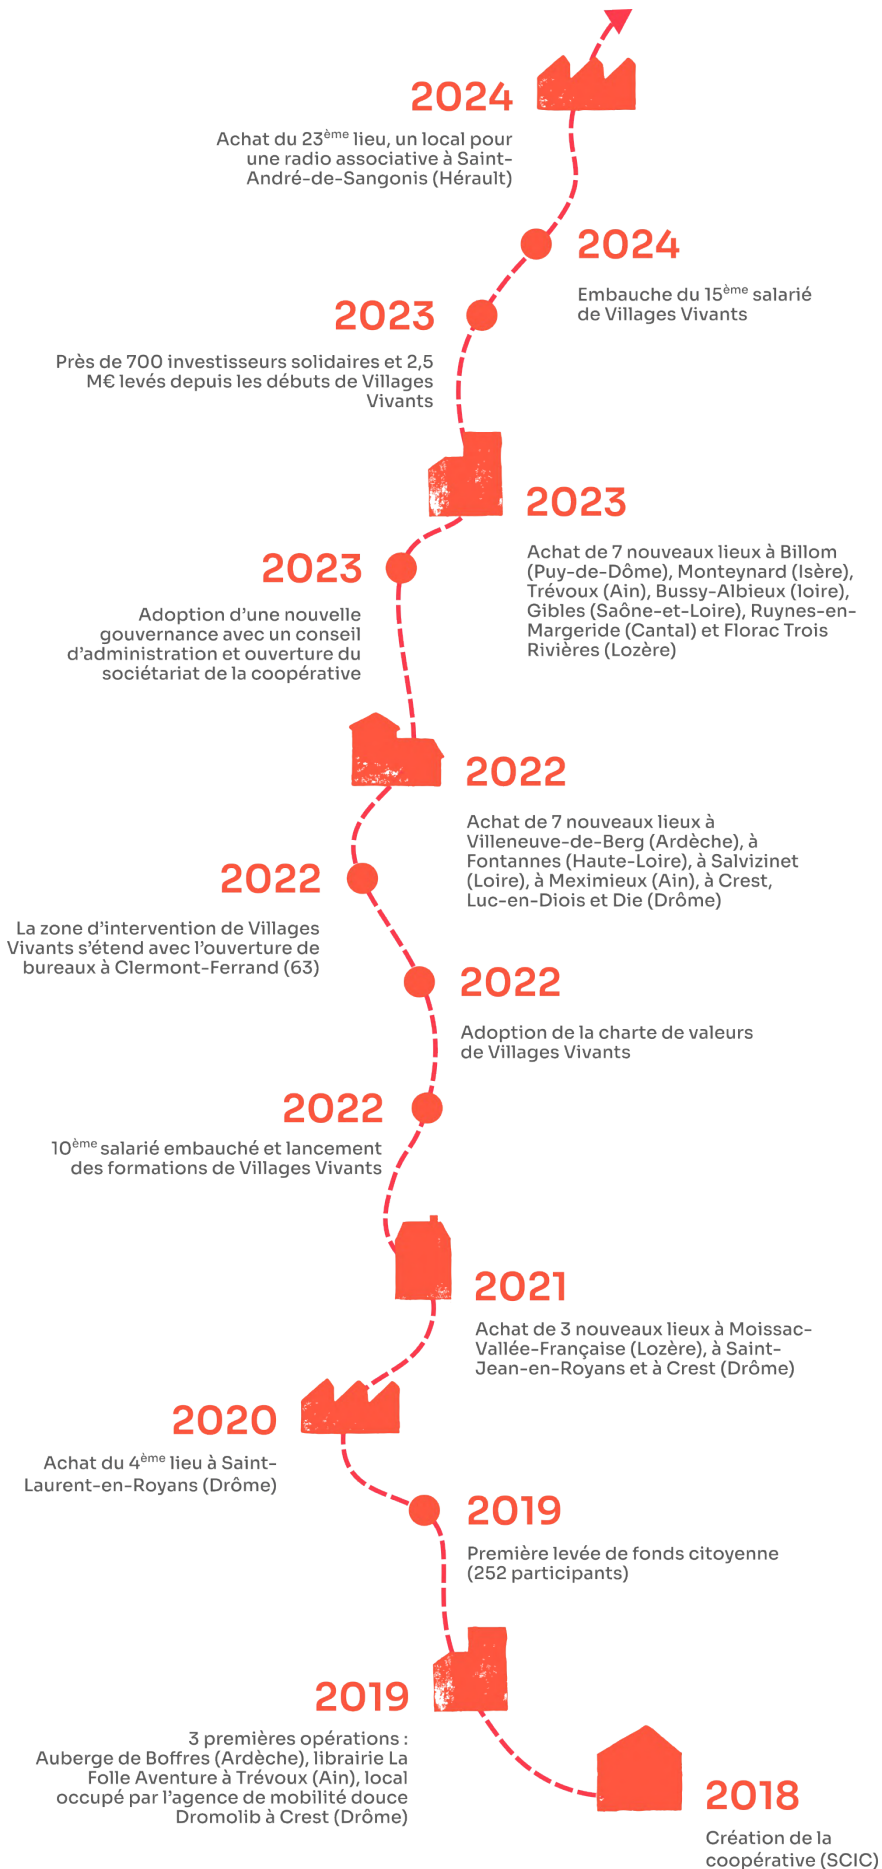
2024

Achat du 23$^{ème}$ lieu, un local pour une radio associative à Saint-André-de-Sangonis (Hérault)

2024

Embauche du 15$^{ème}$ salarié de Villages Vivants

2023

Près de 700 investisseurs solidaires et 2,5 M€ levés depuis les débuts de Villages Vivants

2023

Achat de 7 nouveaux lieux à Billom (Puy-de-Dôme), Monteynard (Isère), Trévoux (Ain), Bussy-Albieux (loire), Gibles (Saône-et-Loire), Ruynes-en-Margeride (Cantal) et Florac Trois Rivières (Lozère)

2023

Adoption d'une nouvelle gouvernance avec un conseil d'administration et ouverture du sociétariat de la coopérative

2022

Achat de 7 nouveaux lieux à Villeneuve-de-Berg (Ardèche), à Fontannes (Haute-Loire), à Salvizinet (Loire), à Meximieux (Ain), à Crest, Luc-en-Diois et Die (Drôme)

2022

La zone d'intervention de Villages Vivants s'étend avec l'ouverture de bureaux à Clermont-Ferrand (63)

2022

Adoption de la charte de valeurs de Villages Vivants

2022

10$^{ème}$ salarié embauché et lancement des formations de Villages Vivants

2021

Achat de 3 nouveaux lieux à Moissac-Vallée-Française (Lozère), à Saint-Jean-en-Royans et à Crest (Drôme)

2020

Achat du 4$^{ème}$ lieu à Saint-Laurent-en-Royans (Drôme)

2019

Première levée de fonds citoyenne (252 participants)

2019

3 premières opérations : Auberge de Boffres (Ardèche), librairie La Folle Aventure à Trévoux (Ain), local occupé par l'agence de mobilité douce Dromolib à Crest (Drôme)

2018

Création de la coopérative (SCIC)